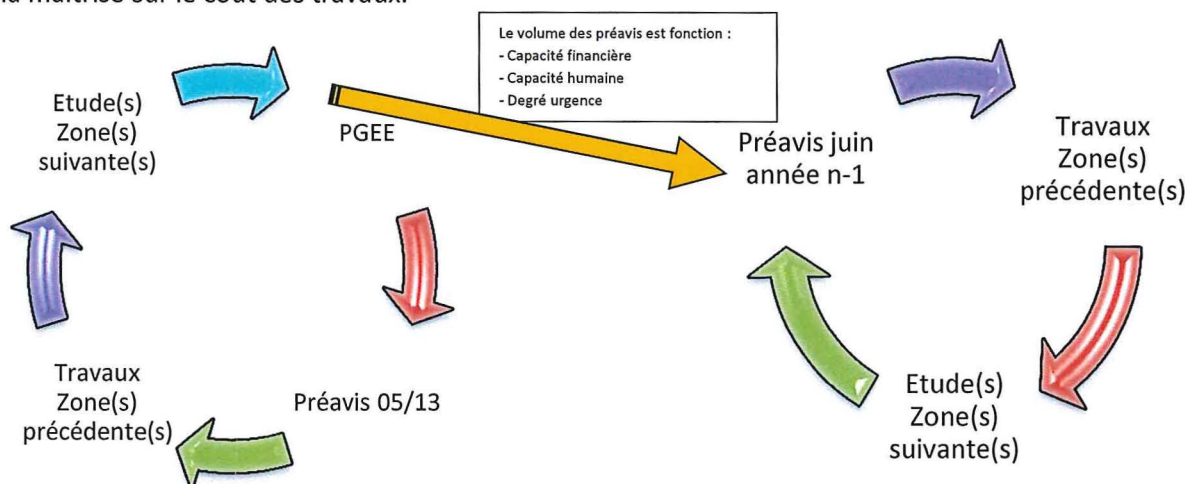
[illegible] maîtrise sur le coût des travaux.

Le volume des préavis est fonction :
- Capacité financière
- Capacité humaine
- Degré urgence

Etude(s)
Zone(s)
suivante(s)

PGEE

Préavis juin
année n-1

Travaux
Zone(s)
précédente(s)

Travaux
Zone(s)
précédente(s)

Préavis 05/13

Etude(s)
Zone(s)
suivante(s)